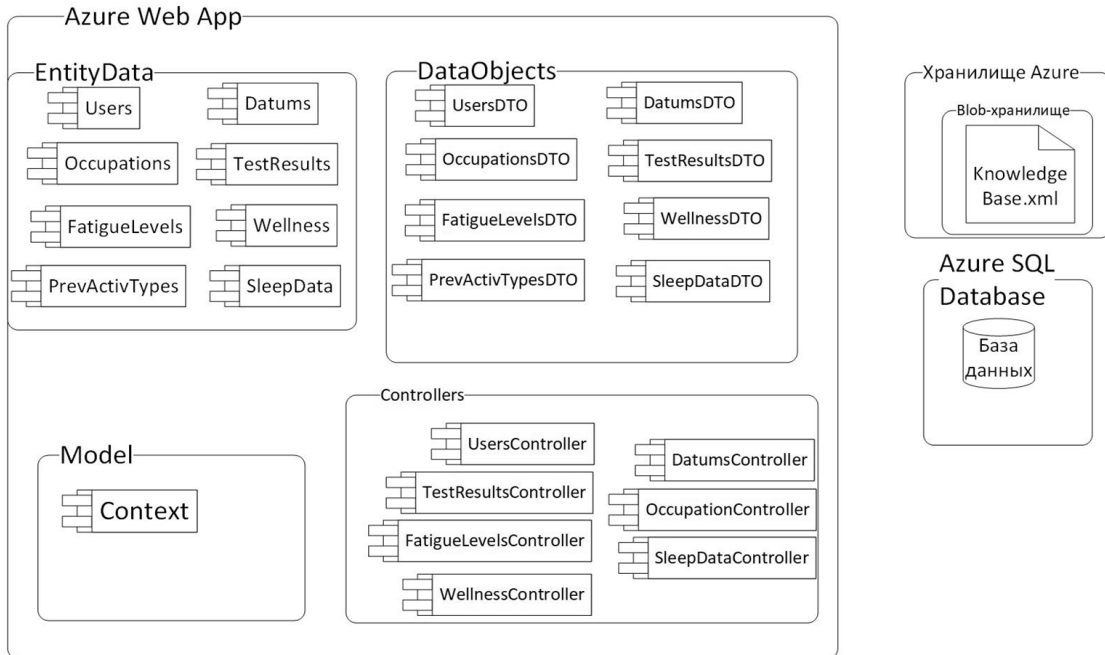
Azure Web App

EntityData

Users

Datums

Occupations

TestResults

FatigueLevels

Wellness

PrevActivTypes

SleepData

DataObjects

UsersDTO

DatumsDTO

OccupationsDTO

TestResultsDTO

FatigueLevelsDTO

WellnessDTO

PrevActivTypesDTO

SleepDataDTO

Controllers

UsersController

DatumsController

TestResultsController

OccupationController

FatigueLevelsController

SleepDataController

WellnessController

Model

Context

Хранилище Azure

Blob-хранилище

Knowledge Base.xml

Azure SQL Database

База данных